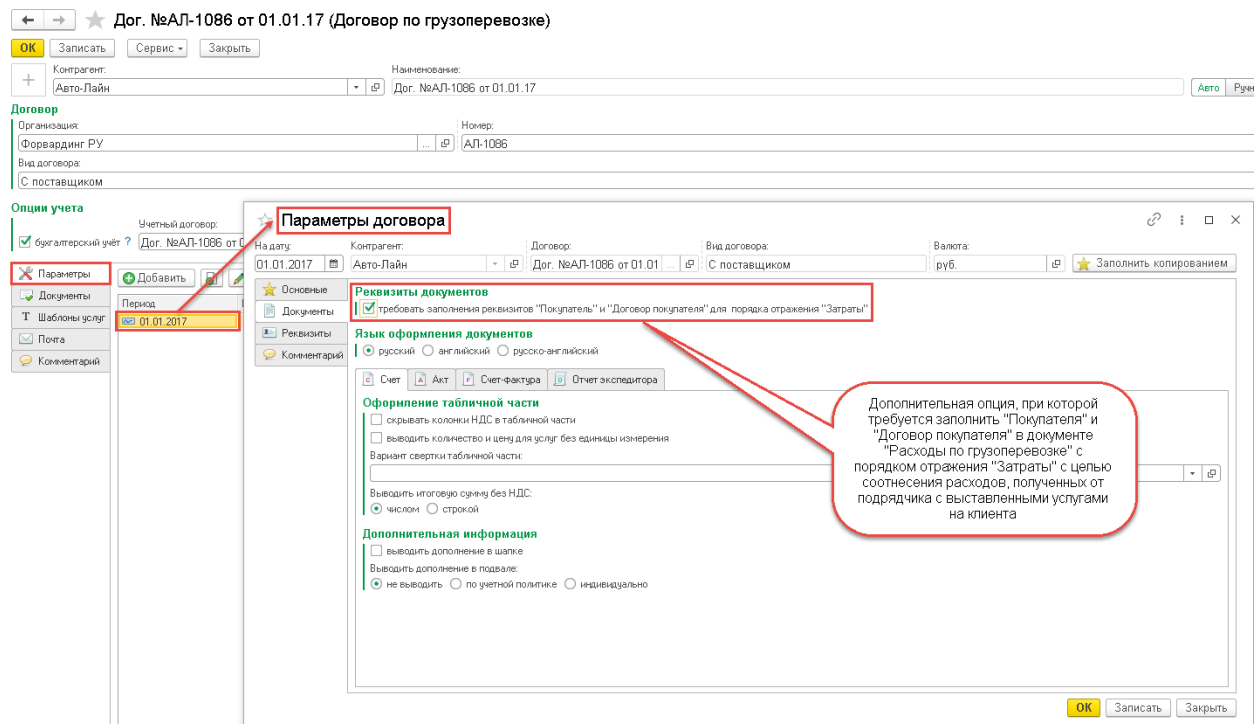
Дог. №АЛ-1086 от 01.01.17 (Договор по грузоперевозке)

ОК Записать Сервис Закрыть

Контрагент:
Авто-Лайн
Наименование:
Дог. №АЛ-1086 от 01.01.17
Авто Руч

Договор
Организация:
Форвардинг РУ
Номер:
АЛ-1086
Вид договора:
С поставщиком

Опции учета
бухгалтерский учёт ?
Учетный договор:
Дог. №АЛ-1086 от 0

Параметры
Документы
Шаблоны услуг
Почта
Комментарий

Добавить
Период
01.01.2017

Параметры договора

На дату:
01.01.2017
Контрагент:
Авто-Лайн
Договор:
Дог. №АЛ-1086 от 01.01
Вид договора:
С поставщиком
Валюта:
руб.
Заполнить копированием

Основные
Документы
Реквизиты
Комментарий

Реквизиты документов
требовать заполнения реквизитов "Покупатель" и "Договор покупателя" для порядка отражения "Затраты"

Язык оформления документов
русский английский русско-английский

Счет Акт Счет-фактура Отчет экспедитора

Оформление табличной части
скрывать колонки НДС в табличной части
выводить количество и цену для услуг без единицы измерения
Вариант свертки табличной части:

Выводить итоговую сумму без НДС:
числом строкой

Дополнительная информация
выводить дополнение в шапке
Выводить дополнение в подвале:
не выводить по учетной политике индивидуально

Дополнительная опция, при которой требуется заполнить "Покупателя" и "Договор покупателя" в документе "Расходы по грузоперевозке" с порядком отражения "Затраты" с целью соотнесения расходов, полученных от подрядчика с выставленными услугами на клиента

ОК Записать Закрыть